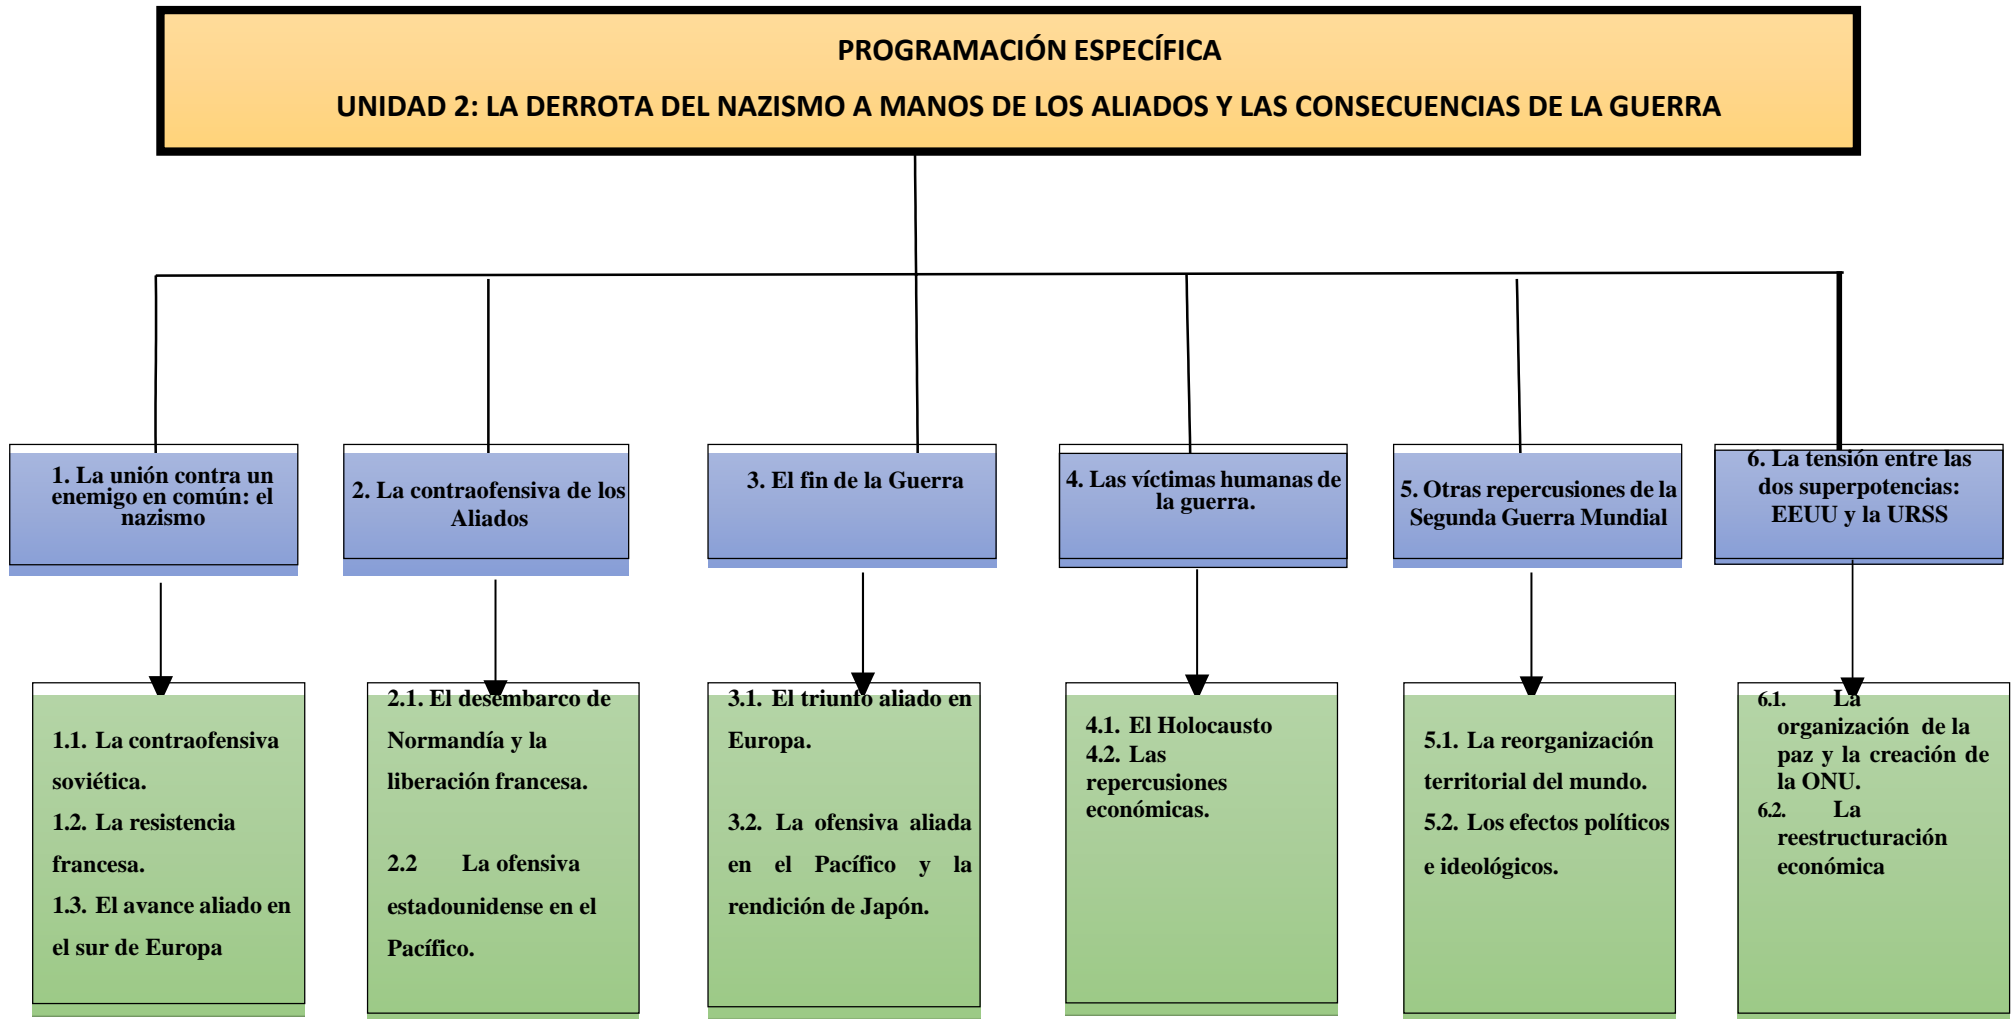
PROGRAMACIÓN ESPECÍFICA

UNIDAD 2: LA DERROTA DEL NAZISMO A MANOS DE LOS ALIADOS Y LAS CONSECUENCIAS DE LA GUERRA

1. La unión contra un enemigo en común: el nazismo

2. La contraofensiva de los Aliados

3. El fin de la Guerra

4. Las víctimas humanas de la guerra.

5. Otras repercusiones de la Segunda Guerra Mundial

6. La tensión entre las dos superpotencias: EEUU y la URSS

1.1. La contraofensiva soviética.
1.2. La resistencia francesa.
1.3. El avance aliado en el sur de Europa

2.1. El desembarco de Normandía y la liberación francesa.

2.2 La ofensiva estadounidense en el Pacífico.

3.1. El triunfo aliado en Europa.

3.2. La ofensiva aliada en el Pacífico y la rendición de Japón.

4.1. El Holocausto
4.2. Las repercusiones económicas.

5.1. La reorganización territorial del mundo.
5.2. Los efectos políticos e ideológicos.

6.1. La organización de la paz y la creación de la ONU.
6.2. La reestructuración económica